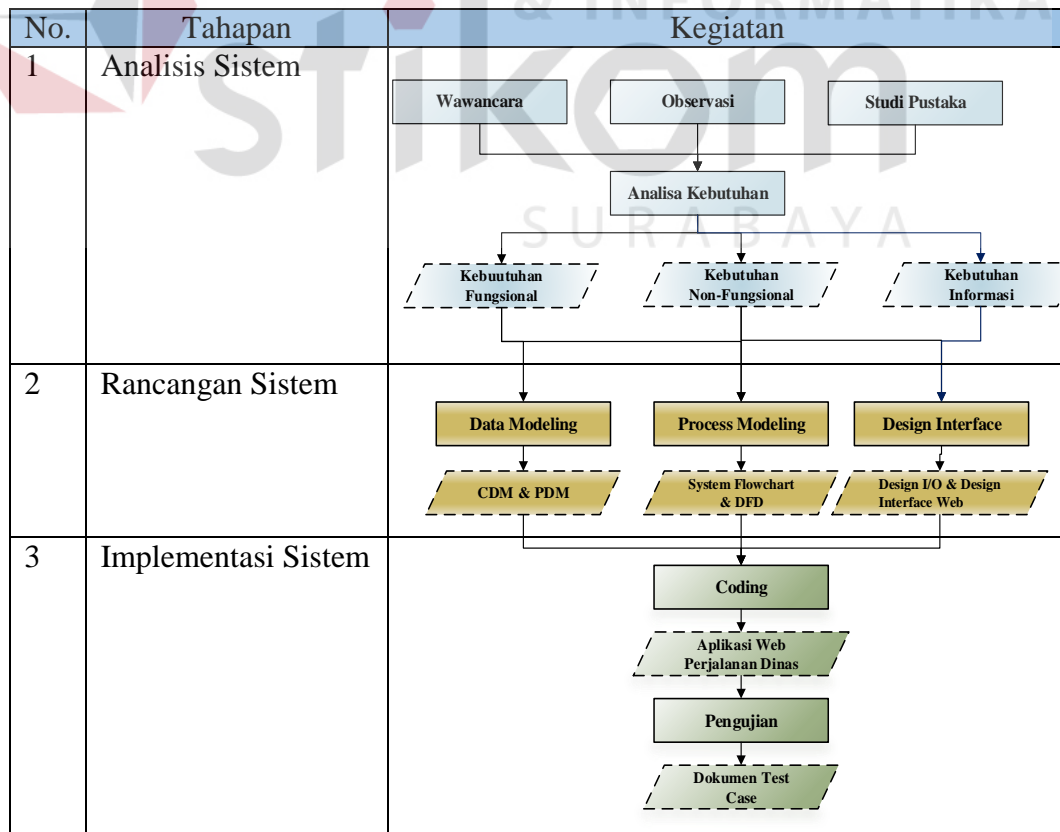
| No. | Tahapan | Kegiatan |
|---|---|---|
| 1 | Analisis Sistem | Wawancara, Observasi, Studi Pustaka; Analisa Kebutuhan; Kebuutuhan Fungsional, Kebutuhan Non-Fungsional, Kebutuhan Informasi |
| 2 | Rancangan Sistem | Data Modeling, Process Modeling, Design Interface; CDM & PDM, System Flowchart & DFD, Design I/O & Design Interface Web |
| 3 | Implementasi Sistem | Coding; Aplikasi Web Perjalanan Dinas; Pengujian; Dokumen Test Case |

& INFORMATIKA
stikom
SURABAYA